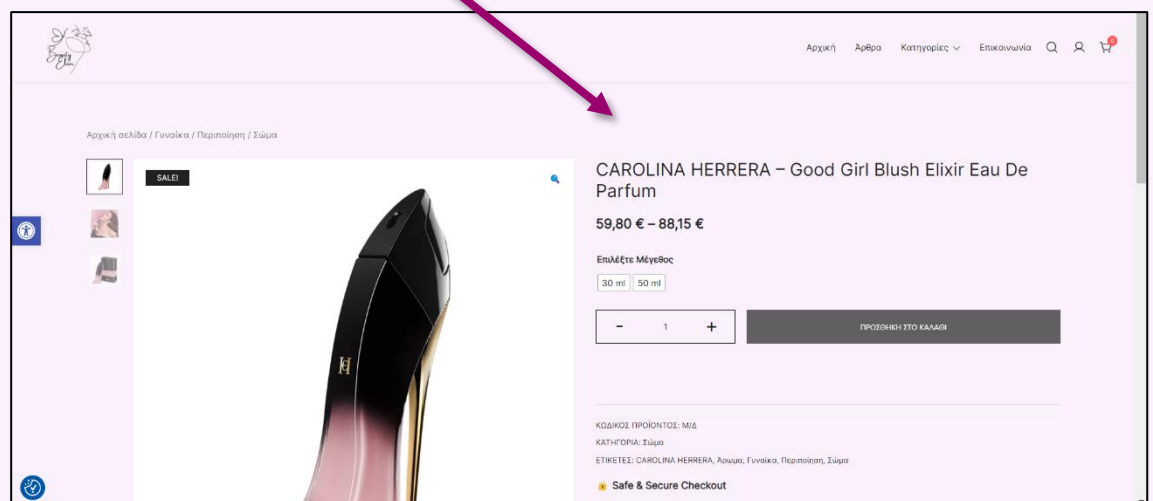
Αρχική Άρθρα Κατηγορίες Επικοινωνία

0

Αρχική σελίδα / Γυναίκα / Περιποίηση / Σώμα

SALE!

CAROLINA HERRERA – Good Girl Blush Elixir Eau De Parfum

59,80 € – 88,15 €

Επιλέξτε Μέγεθος

30 ml 50 ml

- 1 +

ΠΡΟΣΘΗΚΗ ΣΤΟ ΚΑΛΑΘΙ

ΚΩΔΙΚΟΣ ΠΡΟΪΟΝΤΟΣ: Μ/Δ

ΚΑΤΗΓΟΡΙΑ: Σώμα

ΕΤΙΚΕΤΕΣ: CAROLINA HERRERA, Άρωμα, Γυναίκα, Περιποίηση, Σώμα

Safe & Secure Checkout